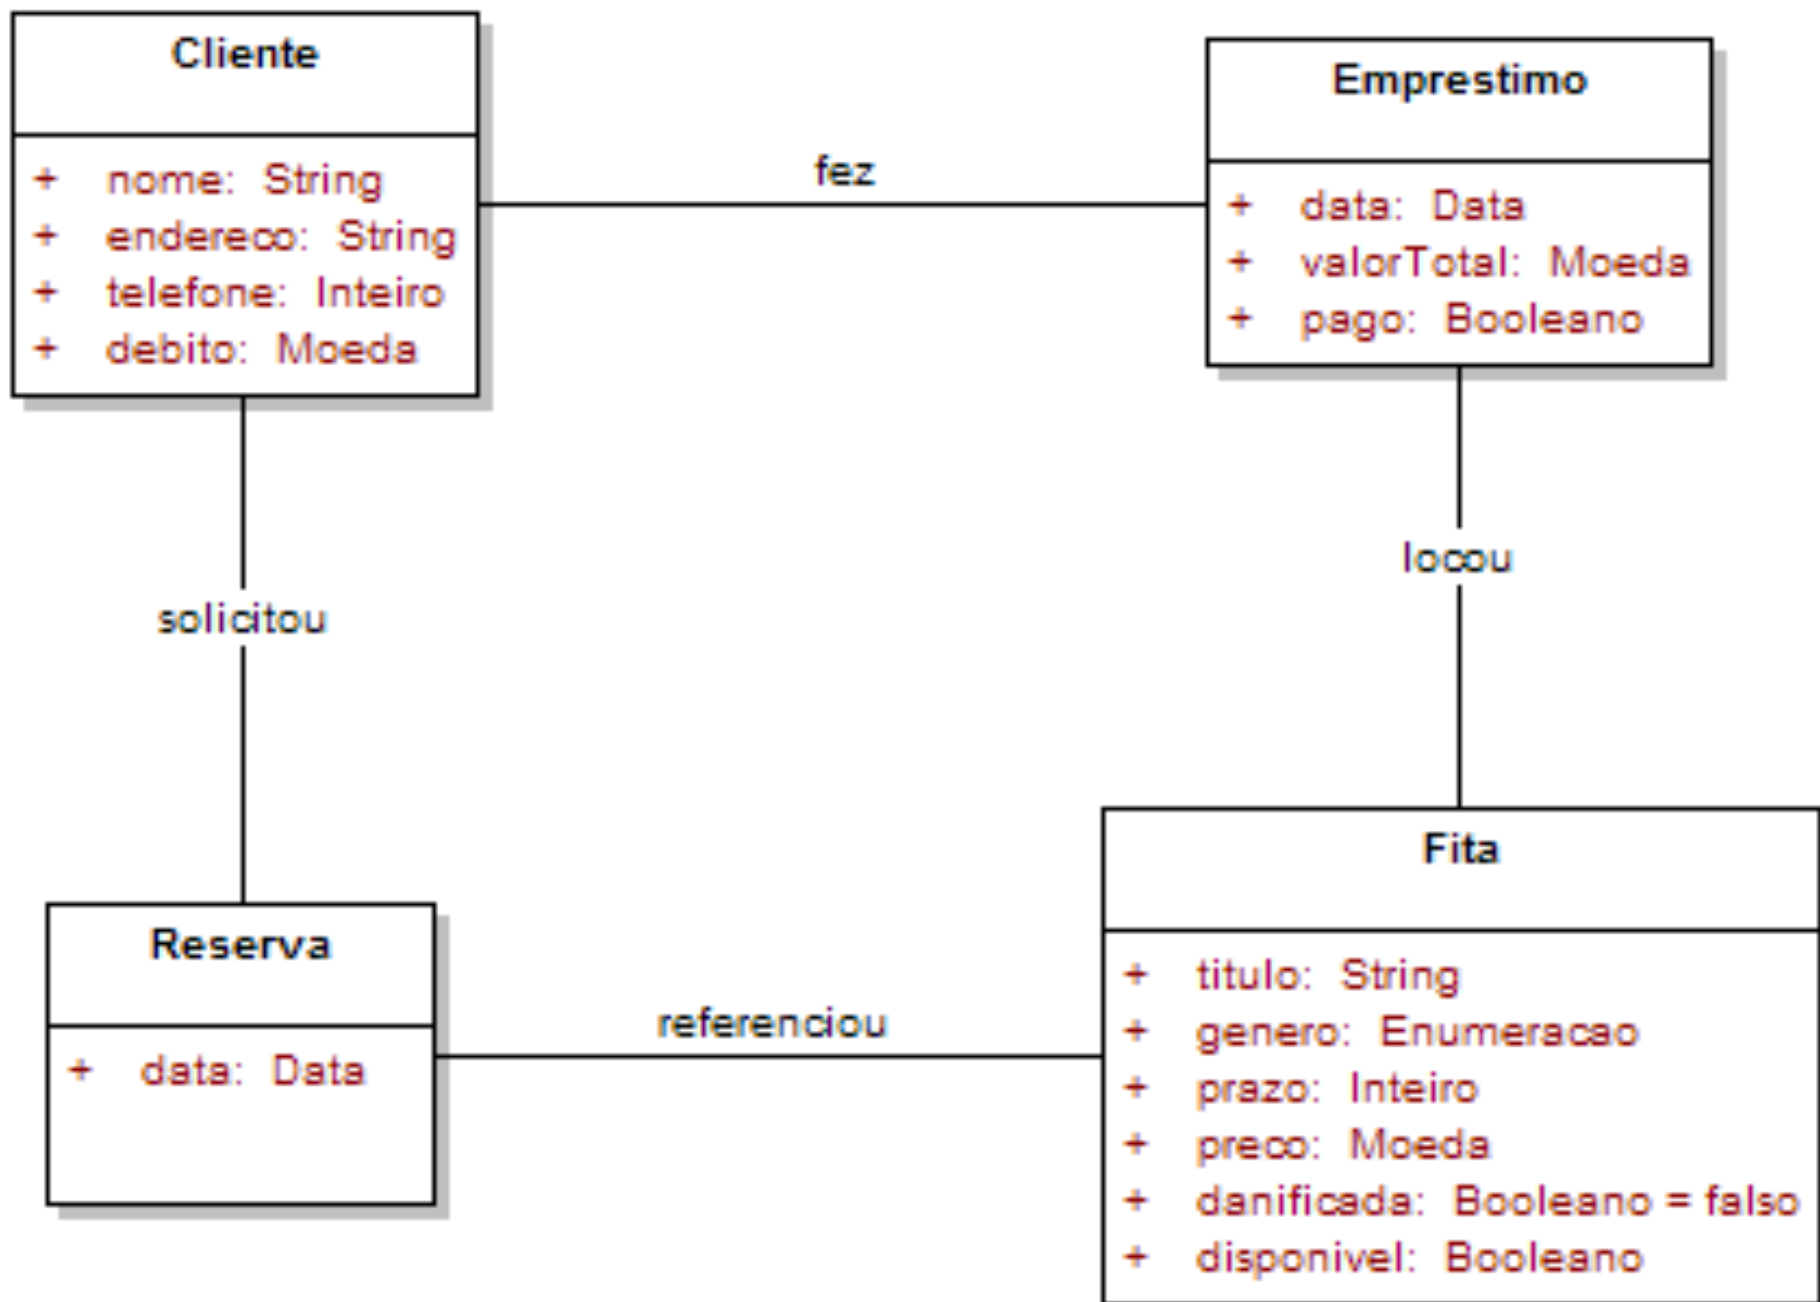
Cliente

+ nome: String
+ endereco: String
+ telefone: Inteiro
+ debito: Moeda

fez

Emprestimo

+ data: Data
+ valorTotal: Moeda
+ pago: Booleano

solicitou

locou

Fita

+ titulo: String
+ genero: Enumeracao
+ prazo: Inteiro
+ preco: Moeda
+ danificada: Booleano = falso
+ disponivel: Booleano

Reserva

+ data: Data

referenciou